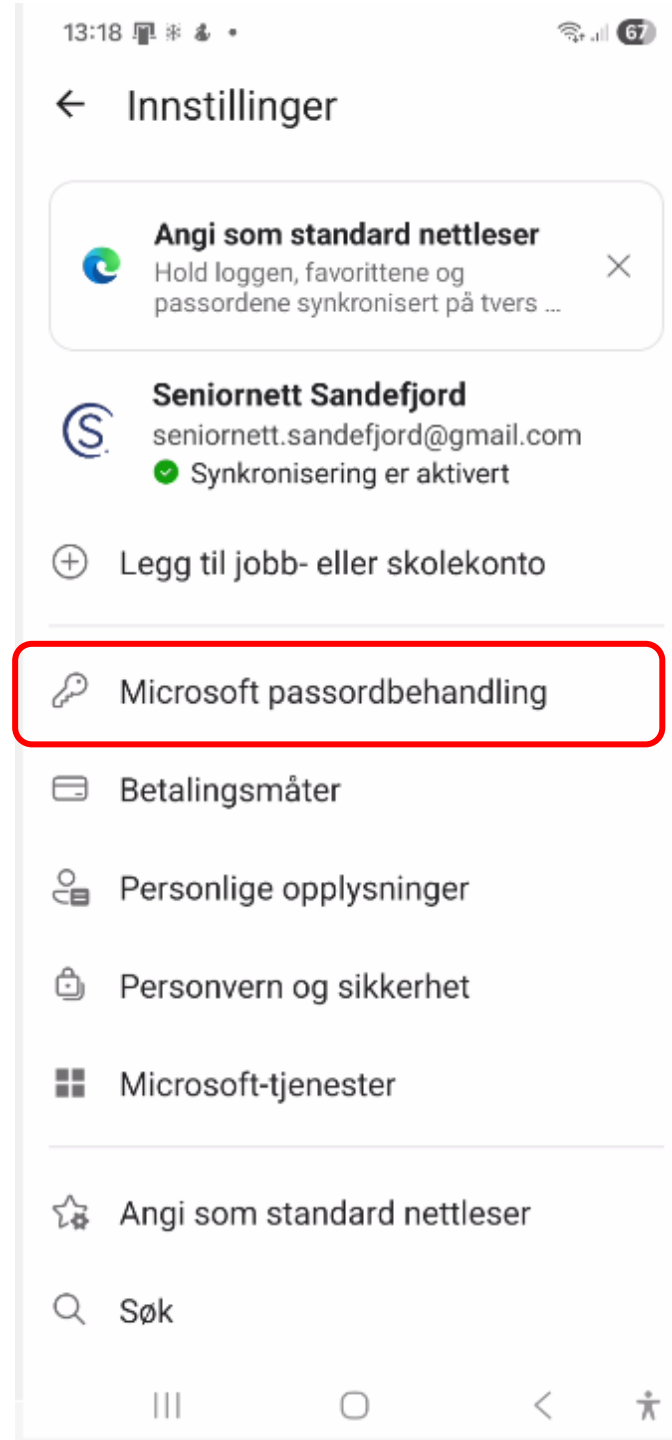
13:18 •

67

Innstillinger

Angi som standard nettleser
Hold loggen, favorittene og passordene synkronisert på tvers ...

Seniornett Sandefjord
seniornett.sandefjord@gmail.com
Synkronisering er aktivert

Legg til jobb- eller skolekonto

Microsoft passordbehandling

Betalingsmåter

Personlige opplysninger

Personvern og sikkerhet

Microsoft-tjenester

Angi som standard nettleser

Søk